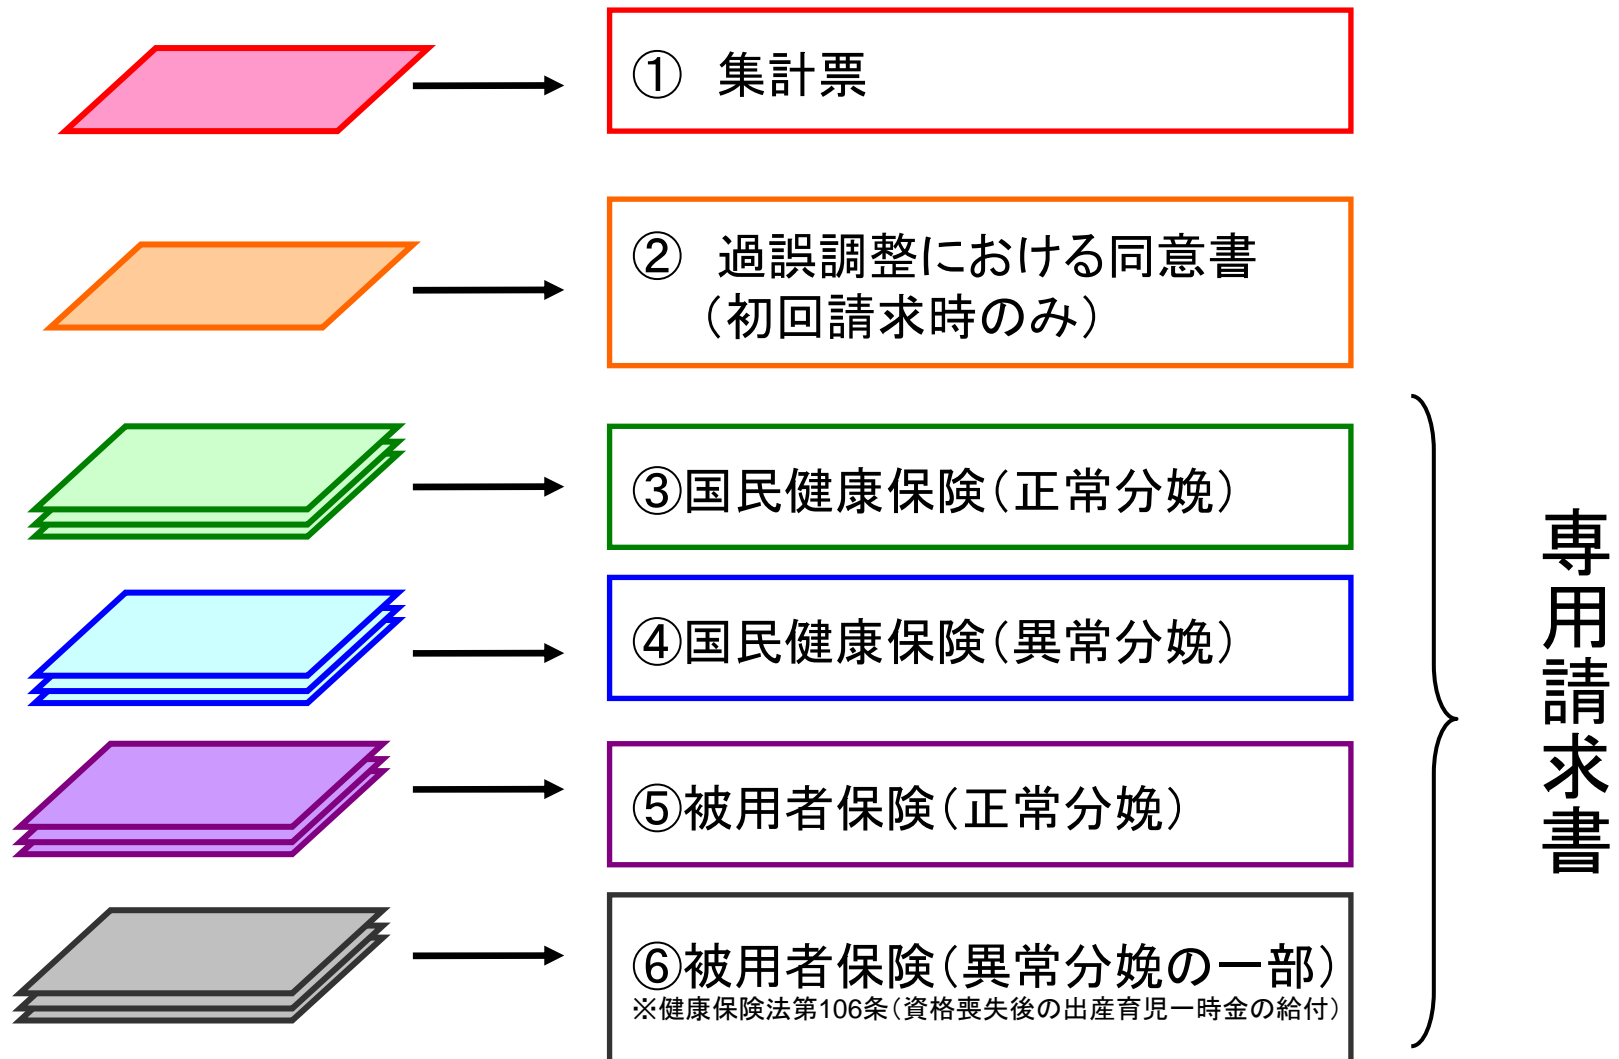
① 集計票

② 過誤調整における同意書（初回請求時のみ）

③国民健康保険（正常分娩）

④国民健康保険（異常分娩）

⑤被用者保険（正常分娩）

⑥被用者保険（異常分娩の一部）
※健康保険法第106条（資格喪失後の出産育児一時金の給付）

専用請求書